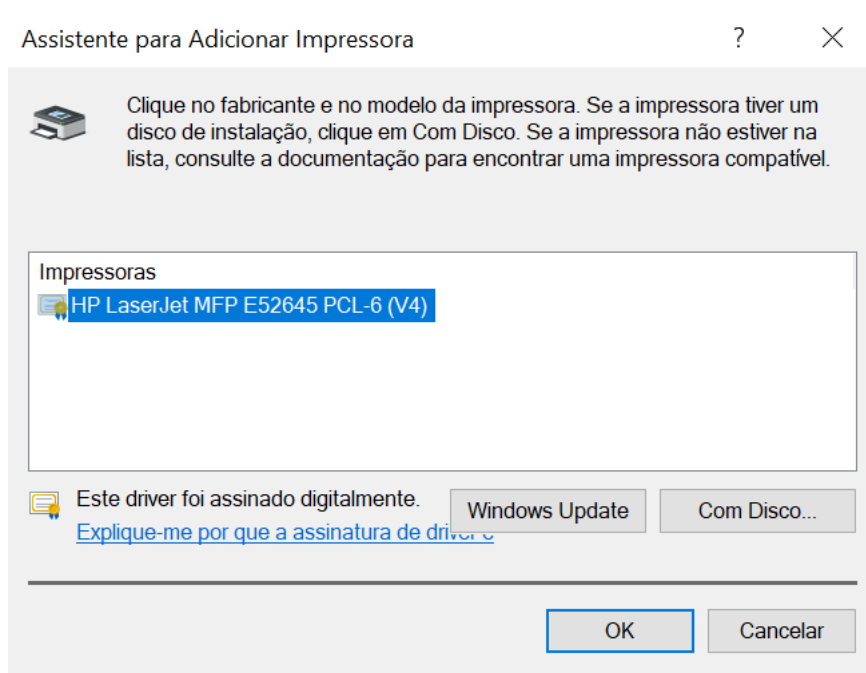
Assistente para Adicionar Impressora

?

Clique no fabricante e no modelo da impressora. Se a impressora tiver um disco de instalação, clique em Com Disco. Se a impressora não estiver na lista, consulte a documentação para encontrar uma impressora compatível.

Impressoras
HP LaserJet MFP E52645 PCL-6 (V4)

Este driver foi assinado digitalmente.
Explique-me por que a assinatura de driver é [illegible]

Windows Update
Com Disco...

OK
Cancelar